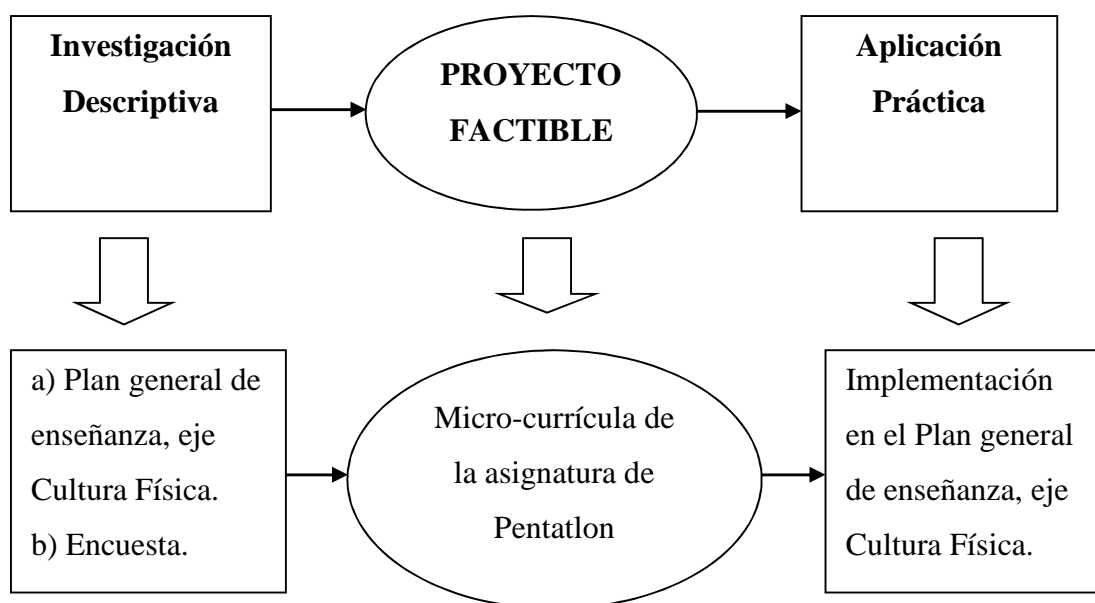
**Investigación Descriptiva**

**PROYECTO FACTIBLE**

**Aplicación Práctica**

a) Plan general de enseñanza, eje Cultura Física.
b) Encuesta.

Micro-currícula de la asignatura de Pentatlon

Implementación en el Plan general de enseñanza, eje Cultura Física.